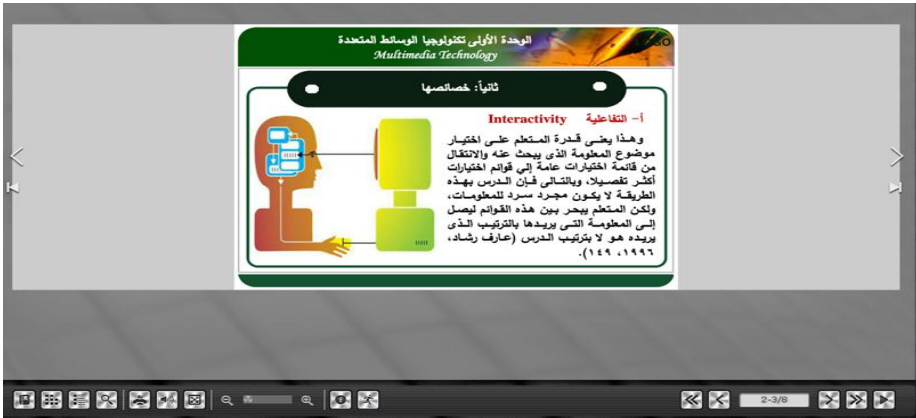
الوحدة الأولى تكنولوجيا الوسائط المتعددة
Multimedia Technology

ثانياً: خصائصها

أ- التفاعلية Interactivity

وهذا يعنى قدرة المتعلم على اختيار موضوع المعلومة الذى يبحث عنه والانتقال من قائمة اختيارات عامة إلى قوائم اختيارات أكثر تفصيلا، وبالتالى فإن الدرس بهذه الطريقة لا يكون مجرد سرد للمعلومات، ولكن المتعلم يبحر بين هذه القوائم ليصل إلى المعلومة التى يريدها بالترتيب الذى يريده هو لا بترتيب الدرس (عارف رشاد، ١٩٩٦، ١٤٩).

2-3/8